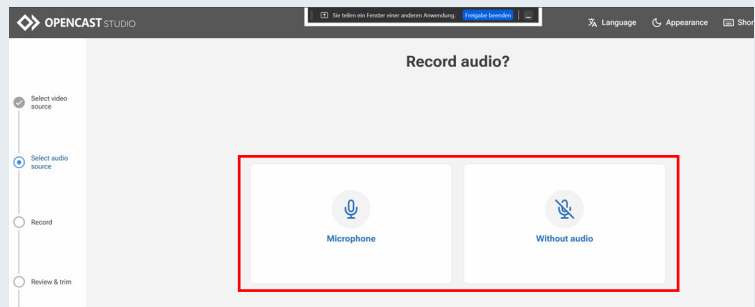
OPENCAST STUDIO

Sie teilen ein Fenster einer anderen Anwendung. Freigabe beenden

Language Appearance Shor

Record audio?

Select video source

Select audio source

Record

Review & trim

Microphone

Without audio